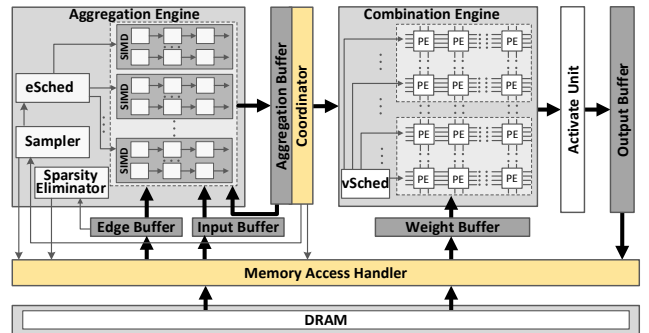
Aggregation Engine

SIMD

SIMD

SIMD

eSched

Sampler

Sparsity Eliminator

Aggregation Buffer

Coordinator

Edge Buffer

Input Buffer

Combination Engine

PE PE PE

PE PE PE

PE PE PE

PE PE PE

vSched

Activate Unit

Output Buffer

Weight Buffer

Memory Access Handler

DRAM